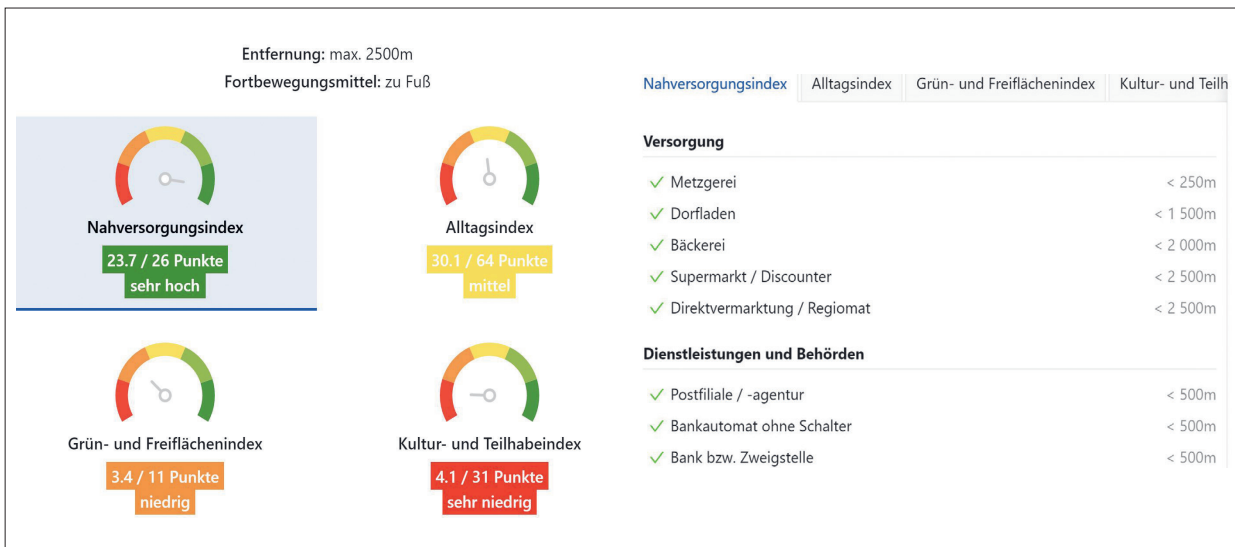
Entfernung: max. 2500m
Fortbewegungsmittel: zu Fuß

Nahversorgungsindex
23.7 / 26 Punkte
sehr hoch

Alltagsindex
30.1 / 64 Punkte
mittel

Grün- und Freiflächenindex
3.4 / 11 Punkte
niedrig

Kultur- und Teilhabeindex
4.1 / 31 Punkte
sehr niedrig

Nahversorgungsindex | Alltagsindex | Grün- und Freiflächenindex | Kultur- und Teilh

Versorgung

✓ Metzgerei < 250m
✓ Dorfladen < 1 500m
✓ Bäckerei < 2 000m
✓ Supermarkt / Discounter < 2 500m
✓ Direktvermarktung / Regiomat < 2 500m

Dienstleistungen und Behörden

✓ Postfiliale / -agentur < 500m
✓ Bankautomat ohne Schalter < 500m
✓ Bank bzw. Zweigstelle < 500m